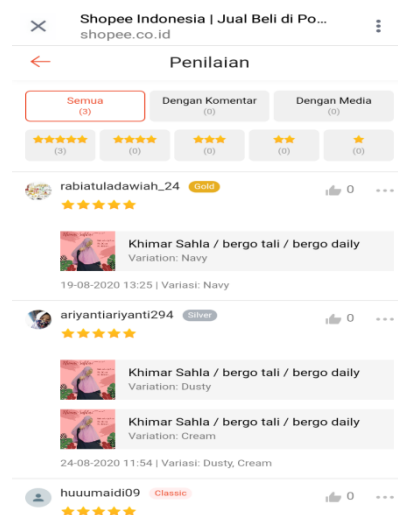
Shopee Indonesia | Jual Beli di Po...
shopee.co.id

Penilaian

Semua
(3)

Dengan Komentar
(0)

Dengan Media
(0)

(3)

(0)

(0)

(0)

(0)

rabiatuladawiah_24 Gold

0

Khimar Sahla / bergo tali / bergo daily
Variation: Navy

19-08-2020 13:25 | Variasi: Navy

ariyantiariyanti294 Silver

0

Khimar Sahla / bergo tali / bergo daily
Variation: Dusty

Khimar Sahla / bergo tali / bergo daily
Variation: Cream

24-08-2020 11:54 | Variasi: Dusty, Cream

huuumaidi09 Classic

0